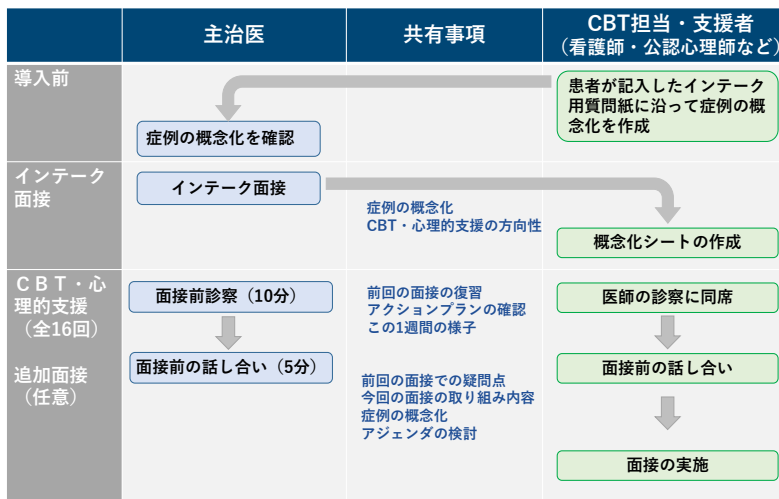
| | 主治医 | 共有事項 | CBT担当・支援者（看護師・公認心理師など） |
|---|---|---|---|
| 導入前 | 症例の概念化を確認 | | 患者が記入したインテーク用質問紙に沿って症例の概念化を作成 |
| インテーク面接 | インテーク面接 | 症例の概念化 CBT・心理的支援の方向性 | 概念化シートの作成 |
| ＣＢＴ・心理的支援（全16回） 追加面接（任意） | 面接前診察（10分） 面接前の話し合い（5分） | 前回の面接の復習 アクションプランの確認 この1週間の様子 前回の面接での疑問点 今回の面接の取り組み内容 症例の概念化 アジェンダの検討 | 医師の診察に同席 面接前の話し合い 面接の実施 |